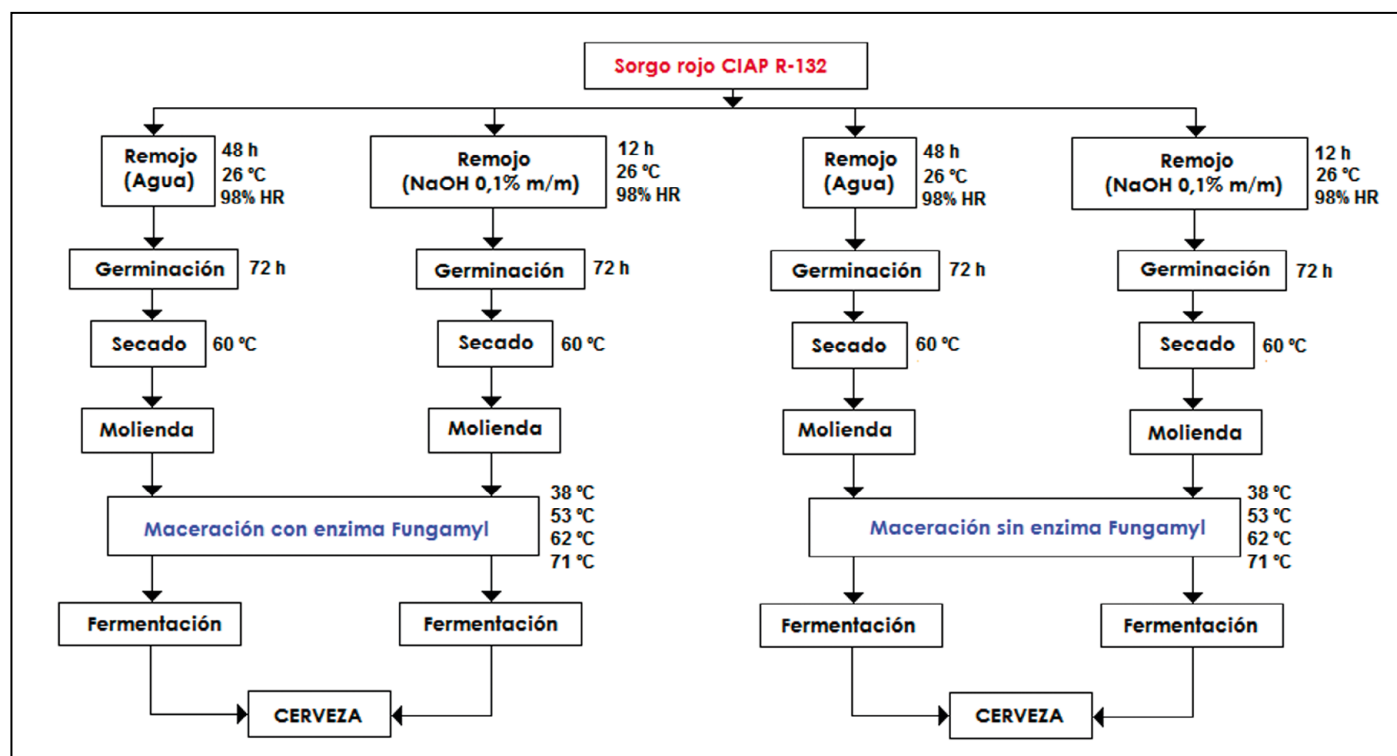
Sorgo rojo CIAP R-132

Remojo (Agua)
48 h
26 ºC
98% HR

Germinación
72 h

Secado
60 ºC

Molienda

Remojo (NaOH 0,1% m/m)
12 h
26 ºC
98% HR

Germinación
72 h

Secado
60 ºC

Molienda

Maceración con enzima Fungamyl
38 ºC
53 ºC
62 ºC
71 ºC

Fermentación

Fermentación

CERVEZA

Remojo (Agua)
48 h
26 ºC
98% HR

Germinación
72 h

Secado
60 ºC

Molienda

Remojo (NaOH 0,1% m/m)
12 h
26 ºC
98% HR

Germinación
72 h

Secado
60 ºC

Molienda

Maceración sin enzima Fungamyl
38 ºC
53 ºC
62 ºC
71 ºC

Fermentación

Fermentación

CERVEZA